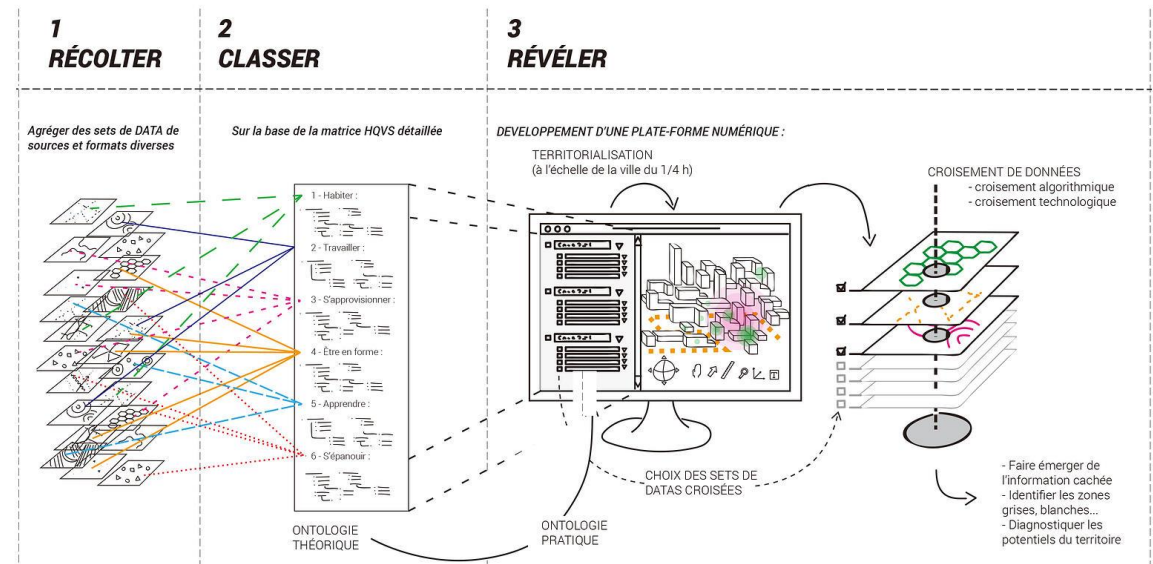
1
RÉCOLTER

2
CLASSER

3
RÉVÉLER

Agréger des sets de DATA de sources et formats diverses

Sur la base de la matrice HQVS détaillée

DEVELOPPEMENT D'UNE PLATE-FORME NUMÉRIQUE :

TERRITORIALISATION
(à l'échelle de la ville du 1/4 h)

CROISEMENT DE DONNÉES
- croisement algorithmique
- croisement technologique

1 - Habiter :
2 - Travailler :
3 - S'approvisionner :
4 - Être en forme :
5 - Apprendre :
6 - S'épanouir :

CHOIX DES SETS DE DATAS CROISÉES

ONTOLOGIE THÉORIQUE

ONTOLOGIE PRATIQUE

- Faire émerger de l'information cachée
- Identifier les zones grises, blanches...
- Diagnostiquer les potentiels du territoire